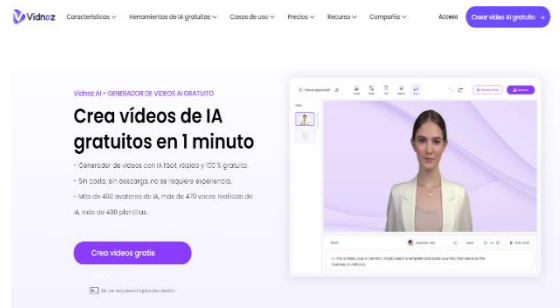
Vidnoz Características Herramientas de IA gratuitas Casos de uso Precios Recurso Compañía Acceso Crear video AI gratuito

Vidnoz AI - GENERADOR DE VIDEOS AI GRATUITO

Crea vídeos de IA gratuitos en 1 minuto

- Generador de videos con IA fácil, rápido y 100 % gratuito.
- Sin costo, sin descarga, no se requiere experiencia.
- Más de 400 avatares de IA, más de 470 voces realistas de IA, más de 400 plantillas.

Crea videos gratis

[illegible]